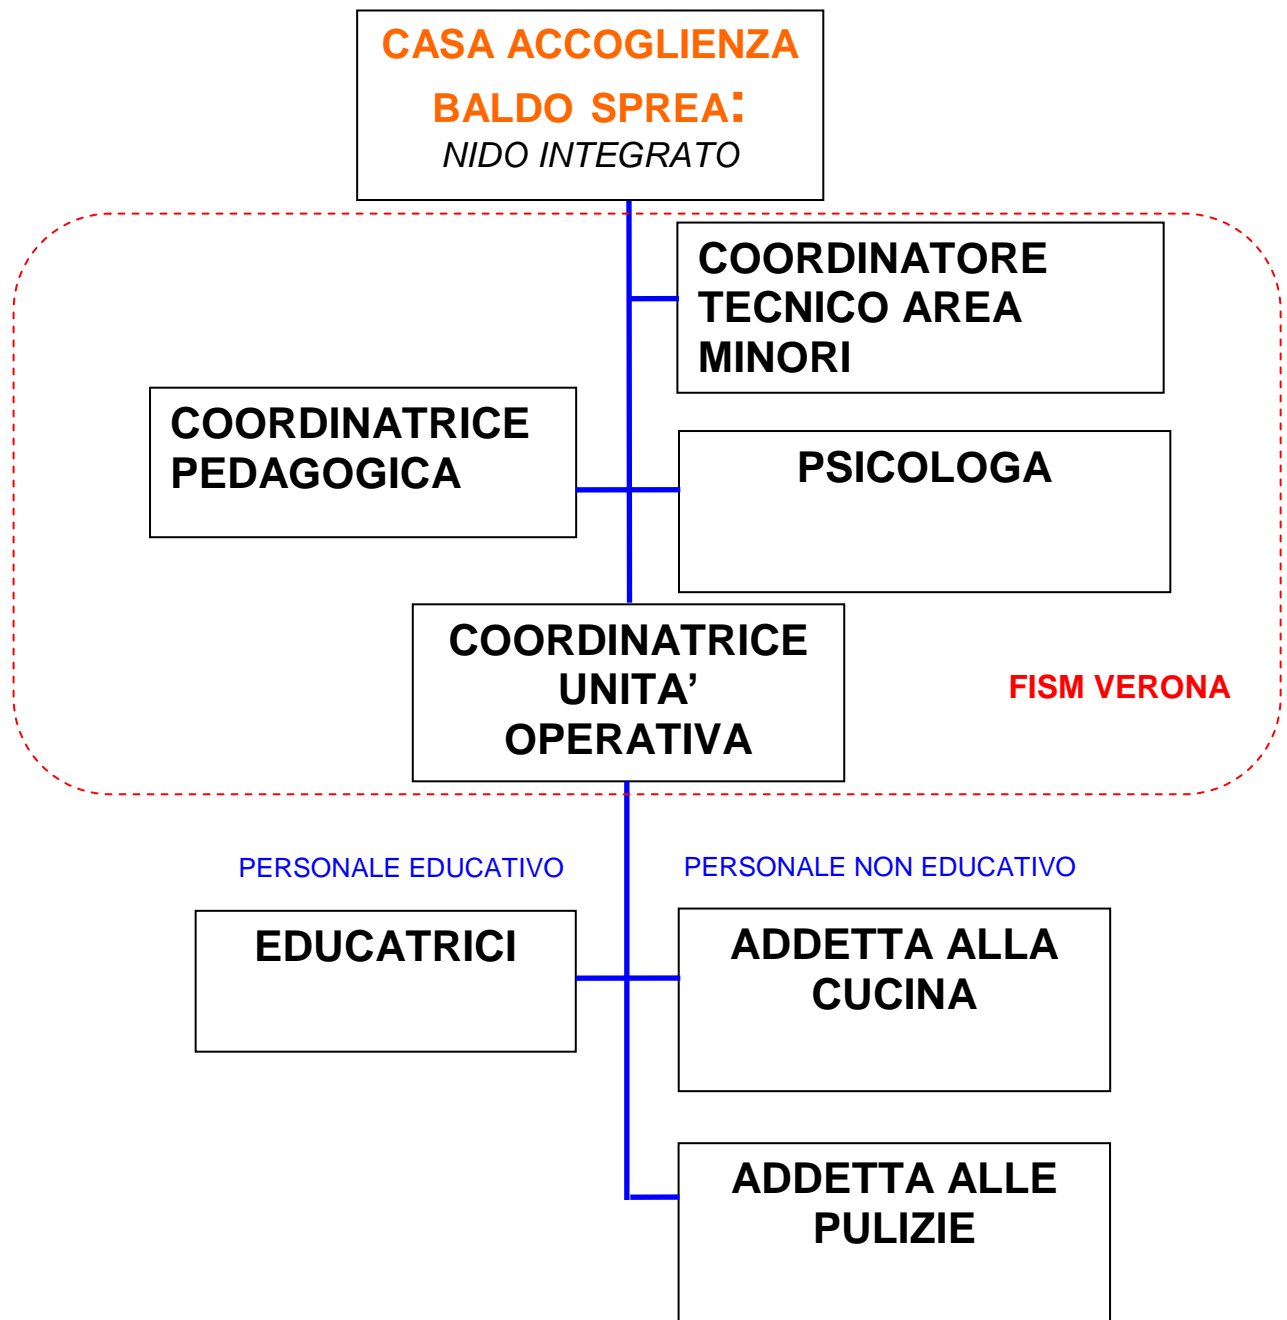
CASA ACCOGLIENZA BALDO SPREA:
NIDO INTEGRATO

COORDINATORE TECNICO AREA MINORI

COORDINATRICE PEDAGOGICA

PSICOLOGA

COORDINATRICE UNITA' OPERATIVA

FISM VERONA

PERSONALE EDUCATIVO

PERSONALE NON EDUCATIVO

EDUCATRICI

ADDETTA ALLA CUCINA

ADDETTA ALLE PULIZIE